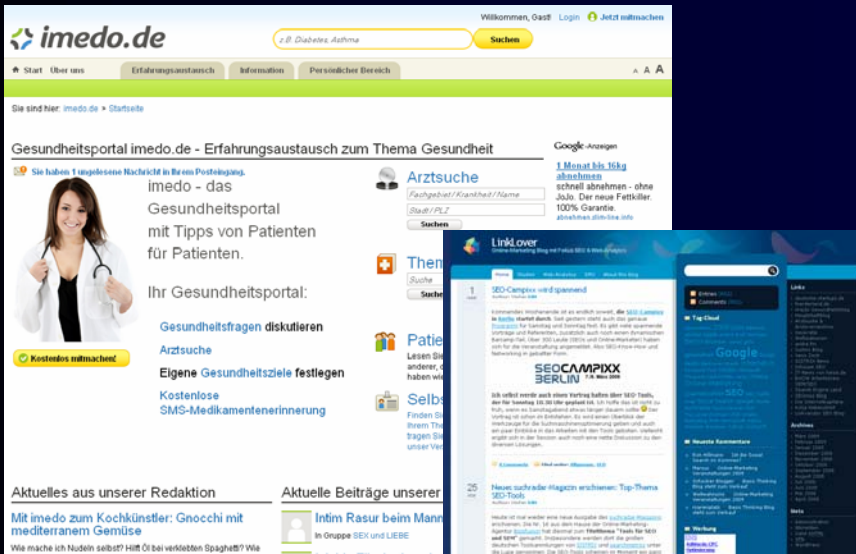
Willkommen, Gast! Login Jetzt mitmachen

imedo.de

z.B. Diabetes, Asthma

Suchen

Start Über uns Erfahrungsaustausch Information Persönlicher Bereich

A A A

Sie sind hier: imedo.de » Startseite

Gesundheitsportal imedo.de - Erfahrungsaustausch zum Thema Gesundheit

Sie haben 1 ungelesene Nachricht in Ihrem Posteingang.

imedo - das Gesundheitsportal mit Tipps von Patienten für Patienten.

Ihr Gesundheitsportal:

Gesundheitsfragen diskutieren

Arztsuche

Eigene Gesundheitsziele festlegen

Kostenlose SMS-Medikamentenerinnerung

Kostenlos mitmachen!

Arztsuche

Fachgebiet/Krankheit/Name

Stadt/PLZ

Suchen

Them

Suche

Suche

Patie

Lesen Sie
anderer,
haben wi

Selbs

Finden Si
Ihrem Th
tragen Si
unser Ve

Google-Anzeigen

1 Monat bis 16kg abnehmen

schnell abnehmen - ohne JoJo. Der neue Fettkiller. 100% Garantie.

abnehmen.slim-line.info

Aktuelles aus unserer Redaktion

Mit imedo zum Kochkünstler: Gnocchi mit mediterranem Gemüse

Wie mache ich Nudeln selbst? Hilft Öl bei verklebten Spaghetti? Wie

Aktuelle Beiträge unserer

Intim Rasur beim Mann

In Gruppe SEX und LIEBE

LinkLover

SEO-Campixx wird spannend

SEO CAMPIXX BERLIN

Neues suchradar-Magazin erschienen: Top-Thema SEO-Tools

Top-Cloud

Google

Neueste Kommentare

Werbung

Links

Archives

Meta